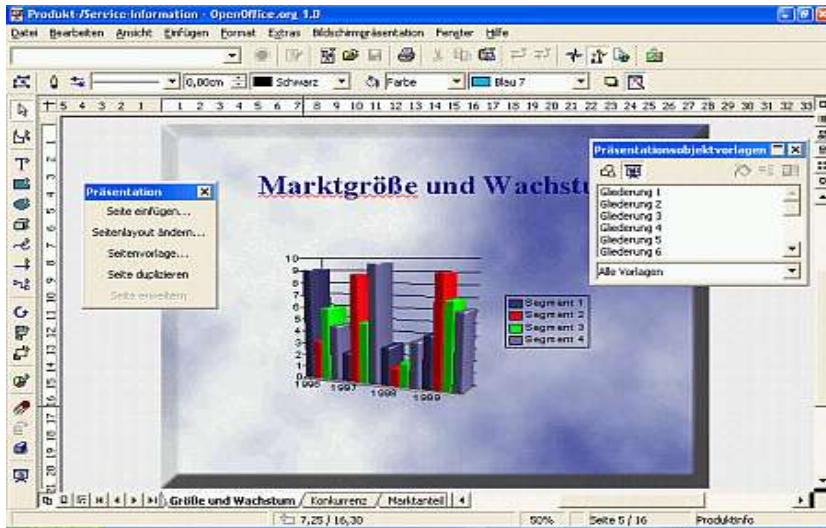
Produkt-/Service-Information - OpenOffice.org 1.0

Datei Bearbeiten Ansicht Einfügen Format Extras Bildschirmpräsentation Fenster Hilfe

0,00cm Schwarz Farbe Blau 7

Präsentation
Seite einfügen...
Seitenlayout ändern...
Seitenvorlage...
Seite duplizieren
Seite erweitern

Marktgröße und Wachstu

Präsentationsobjektvorlagen
Gliederung 1
Gliederung 2
Gliederung 3
Gliederung 4
Gliederung 5
Gliederung 6
Alle Vorlagen

10
9
8
7
6
5
4
3
2
1
0
1996
1997
1998
1999

Segment 1
Segment 2
Segment 3
Segment 4

Größe und Wachstum / Konkurrenz / Marktanteil

7,25 / 16,30 50% Seite 5 / 16 Produktinfo